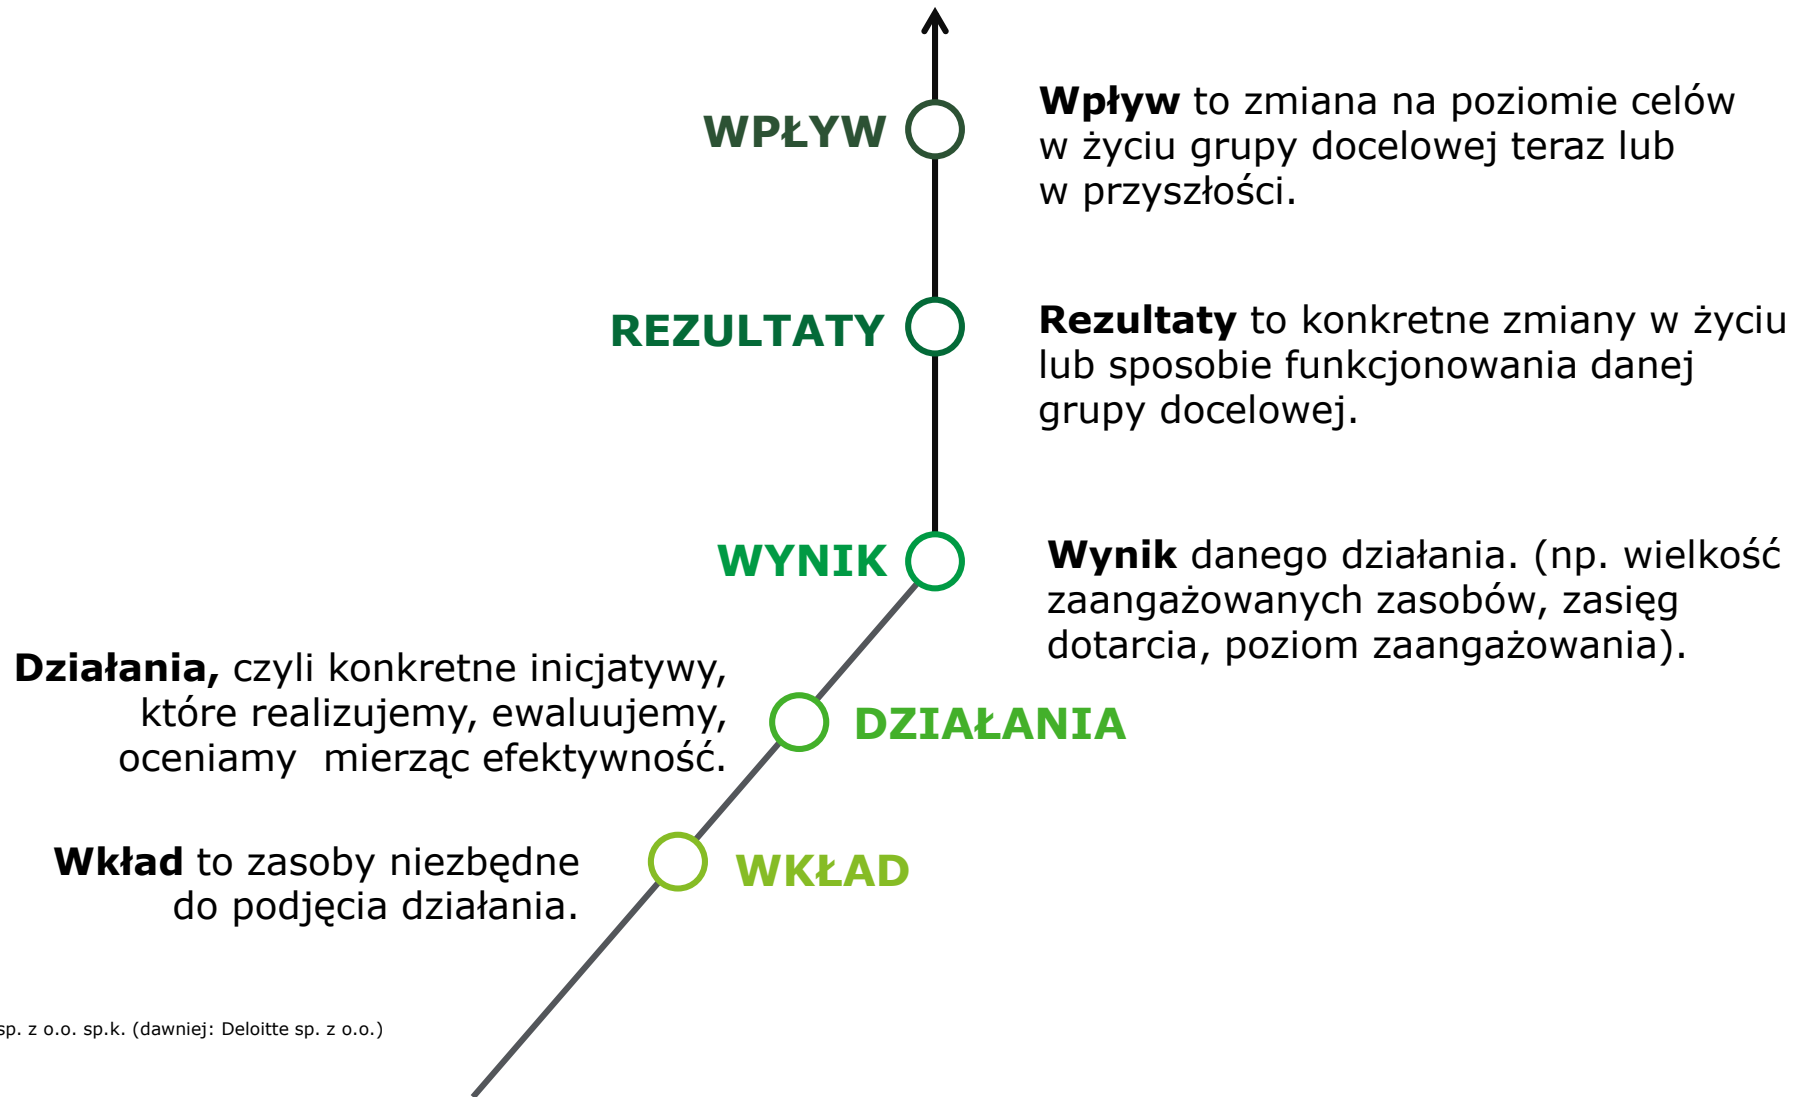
WPŁYW

**Wpływ** to zmiana na poziomie celów w życiu grupy docelowej teraz lub w przyszłości.

REZULTATY

**Rezultaty** to konkretne zmiany w życiu lub sposobie funkcjonowania danej grupy docelowej.

WYNIK

**Wynik** danego działania. (np. wielkość zaangażowanych zasobów, zasięg dotarcia, poziom zaangażowania).

**Działania,** czyli konkretne inicjatywy, które realizujemy, ewaluujemy, oceniamy mierząc efektywność.

DZIAŁANIA

**Wkład** to zasoby niezbędne do podjęcia działania.

WKŁAD

sp. z o.o. sp.k. (dawniej: Deloitte sp. z o.o.)